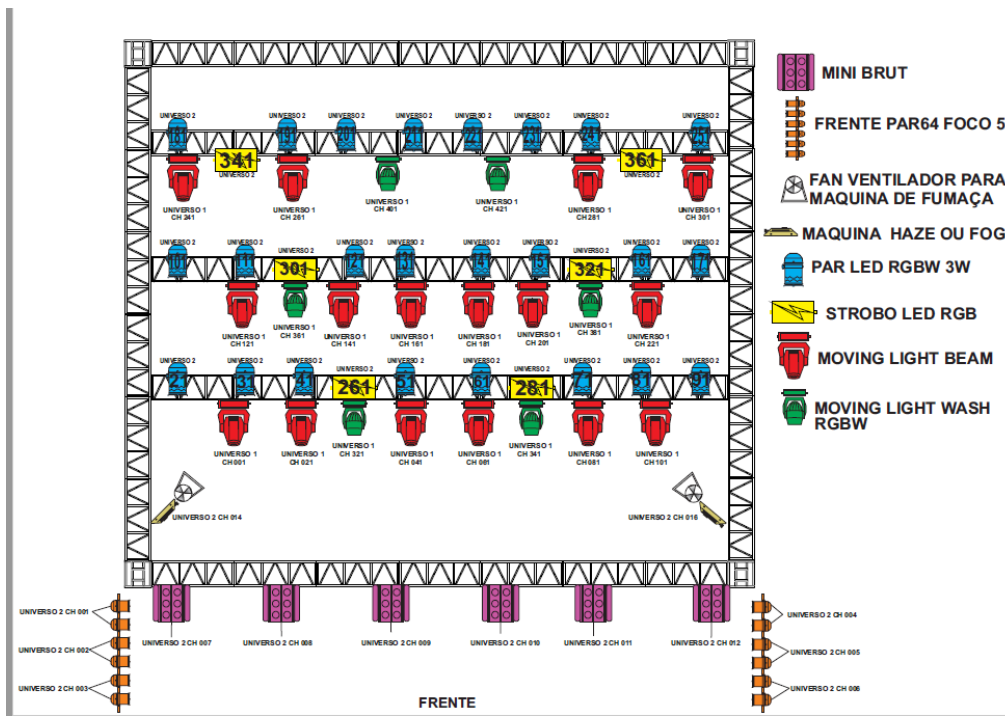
MINI BRUT
FRENTE PAR64 FOCO 5
FAN VENTILADOR PARA MAQUINA DE FUMAÇA
MAQUINA HAZE OU FOG
PAR LED RGBW 3W
STROBO LED RGB
MOVING LIGHT BEAM
MOVING LIGHT WASH RGBW

UNIVERSO 2 181
UNIVERSO 2 191
UNIVERSO 2 201
UNIVERSO 2 211
UNIVERSO 2 221
UNIVERSO 2 231
UNIVERSO 2 241
UNIVERSO 2 251
341 UNIVERSO 2
361 UNIVERSO 2
UNIVERSO 1 CH 241
UNIVERSO 1 CH 261
UNIVERSO 1 CH 401
UNIVERSO 1 CH 421
UNIVERSO 1 CH 281
UNIVERSO 1 CH 301

UNIVERSO 2 101
UNIVERSO 2 111
UNIVERSO 2 301
UNIVERSO 2 121
UNIVERSO 2 131
UNIVERSO 2 141
UNIVERSO 2 151
UNIVERSO 2 321
UNIVERSO 2 161
UNIVERSO 2 171
UNIVERSO 1 CH 121
UNIVERSO 1 CH 361
UNIVERSO 1 CH 141
UNIVERSO 1 CH 161
UNIVERSO 1 CH 181
UNIVERSO 1 CH 201
UNIVERSO 1 CH 381
UNIVERSO 1 CH 221

UNIVERSO 2 21
UNIVERSO 2 31
UNIVERSO 2 41
UNIVERSO 2 261
UNIVERSO 2 51
UNIVERSO 2 61
UNIVERSO 2 281
UNIVERSO 2 71
UNIVERSO 2 81
UNIVERSO 2 91
UNIVERSO 1 CH 001
UNIVERSO 1 CH 021
UNIVERSO 1 CH 321
UNIVERSO 1 CH 041
UNIVERSO 1 CH 061
UNIVERSO 1 CH 341
UNIVERSO 1 CH 081
UNIVERSO 1 CH 101

UNIVERSO 2 CH 014
UNIVERSO 2 CH 016

UNIVERSO 2 CH 001
UNIVERSO 2 CH 002
UNIVERSO 2 CH 003
UNIVERSO 2 CH 007
UNIVERSO 2 CH 008
UNIVERSO 2 CH 009
UNIVERSO 2 CH 010
UNIVERSO 2 CH 011
UNIVERSO 2 CH 012
UNIVERSO 2 CH 004
UNIVERSO 2 CH 005
UNIVERSO 2 CH 006

FRENTE